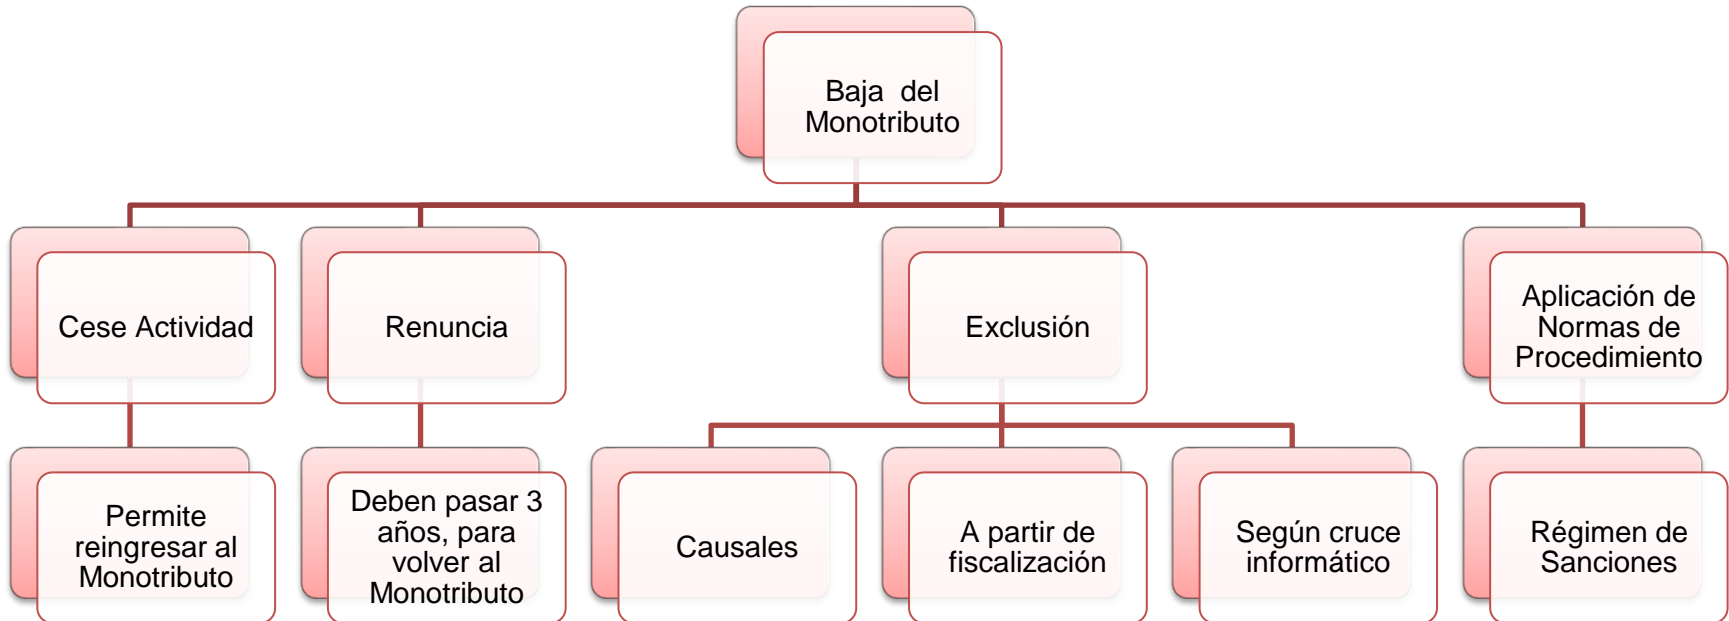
Baja del Monotributo

Cese Actividad

Renuncia

Exclusión

Aplicación de Normas de Procedimiento

Permite reingresar al Monotributo

Deben pasar 3 años, para volver al Monotributo

Causales

A partir de fiscalización

Según cruce informático

Régimen de Sanciones